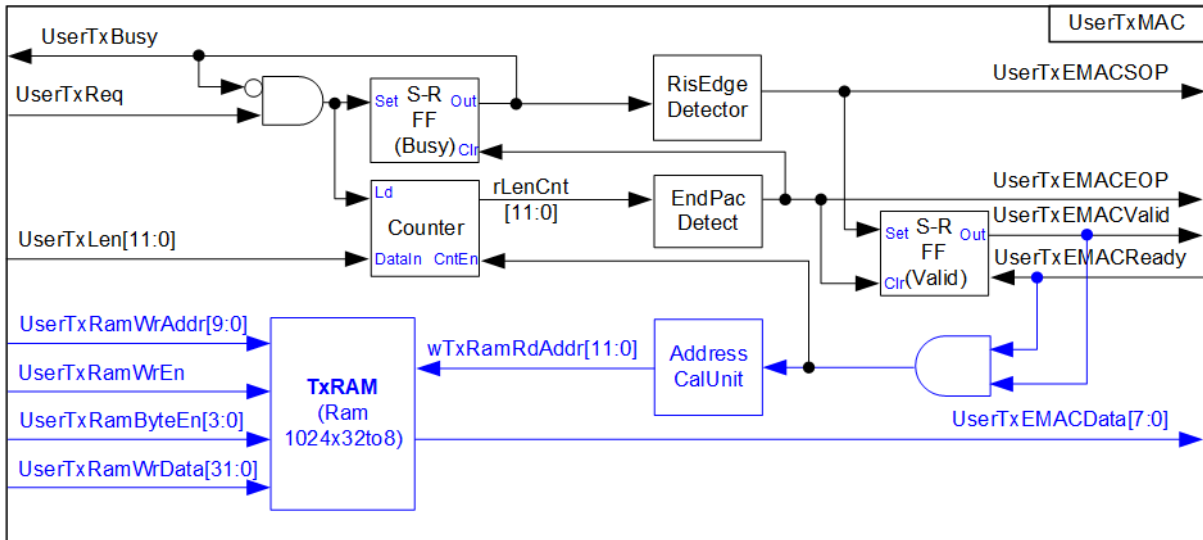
UserTxMAC

UserTxBusy

UserTxReq

Set S-R Out
FF
(Busy) Clr

RisEdge Detector

UserTxEMACSOP

Ld
Counter
DataIn CntEn

rLenCnt [11:0]

EndPac Detect

UserTxEMACEOP

UserTxEMACValid

Set S-R Out
FF
Clr (Valid)

UserTxEMACReady

UserTxLen[11:0]

UserTxRamWrAddr[9:0]

UserTxRamWrEn

UserTxRamByteEn[3:0]

UserTxRamWrData[31:0]

TxRAM
(Ram
1024x32to8)

wTxRamRdAddr[11:0]

Address CalUnit

UserTxEMACData[7:0]